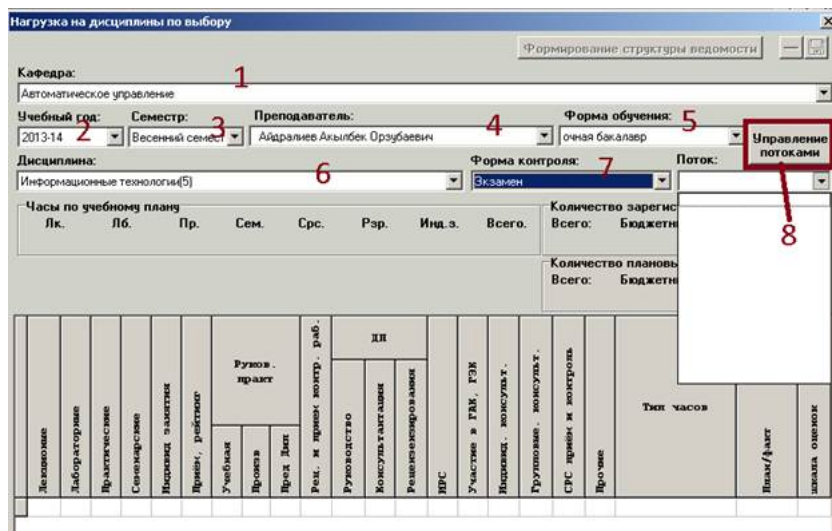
Нагрузка на дисциплины по выбору

Формирование структуры ведомости

Кафедра:
1
Автоматическое управление

Учебный год:
2
2013-14

Семестр:
3
Весенний семест

Преподаватель:
4
Айдралиев Акылбек Орзубаевич

Форма обучения:
5
очная бакалавр

Управление потоками

Дисциплина:
6
Информационные технологии(5)

Форма контроля:
7
Экзамен

Поток:

8

Часы по учебному плану
Лк. Лб. Пр. Сем. Срс. Рэр. Инд.з. Всего.

Количество зарегис
Всего: Бюджетн

Количество плановь
Всего: Бюджетн

| Лекционные | Лабораторные | Практические | Семенарские | Индивид. занятия | Прием, рейтинг | Руков. практ: Учебная | Руков. практ: Произв | Руков. практ: Пред Дип | Рец. и прием. контр. раб. | ДП: Руководство | ДП: Консультации | ДП: Рецензирование | НРС | Участие в ГАК, ГЭК | Индивид. консульт. | Групповые. консульт. | СРС прием и контроль | Прочие | Тип часов | План/факт | шкала оценок |
|---|---|---|---|---|---|---|---|---|---|---|---|---|---|---|---|---|---|---|---|---|---|